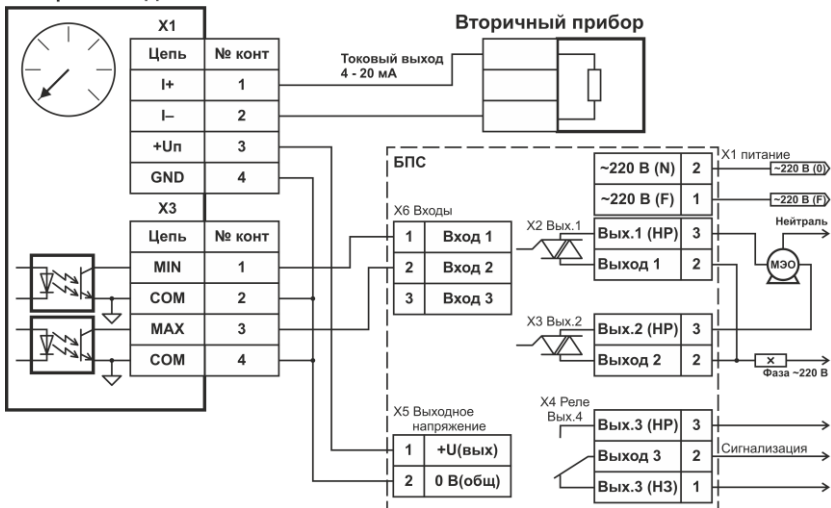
Вторичный прибор

| X1 | |
|---|---|
| Цепь | № конт |
| I+ | 1 |
| I– | 2 |
| +Uп | 3 |
| GND | 4 |

Токовый выход 4 - 20 мА

| X3 | |
|---|---|
| Цепь | № конт |
| MIN | 1 |
| COM | 2 |
| MAX | 3 |
| COM | 4 |

БПС

X6 Входы

| 1 | Вход 1 |
|---|---|
| 2 | Вход 2 |
| 3 | Вход 3 |

X5 Выходное напряжение

| 1 | +U(вых) |
|---|---|
| 2 | 0 В(общ) |

X1 питание

| ~220 В (N) | 2 |
|---|---|
| ~220 В (F) | 1 |

~220 В (0)
~220 В (F)

X2 Вых.1

| Вых.1 (НР) | 3 |
|---|---|
| Выход 1 | 2 |

Нейтраль
МЭО

X3 Вых.2

| Вых.2 (НР) | 3 |
|---|---|
| Выход 2 | 2 |

Фаза ~220 В

X4 Реле Вых.4

| Вых.3 (НР) | 3 |
|---|---|
| Выход 3 | 2 |
| Вых.3 (НЗ) | 1 |

Сигнализация